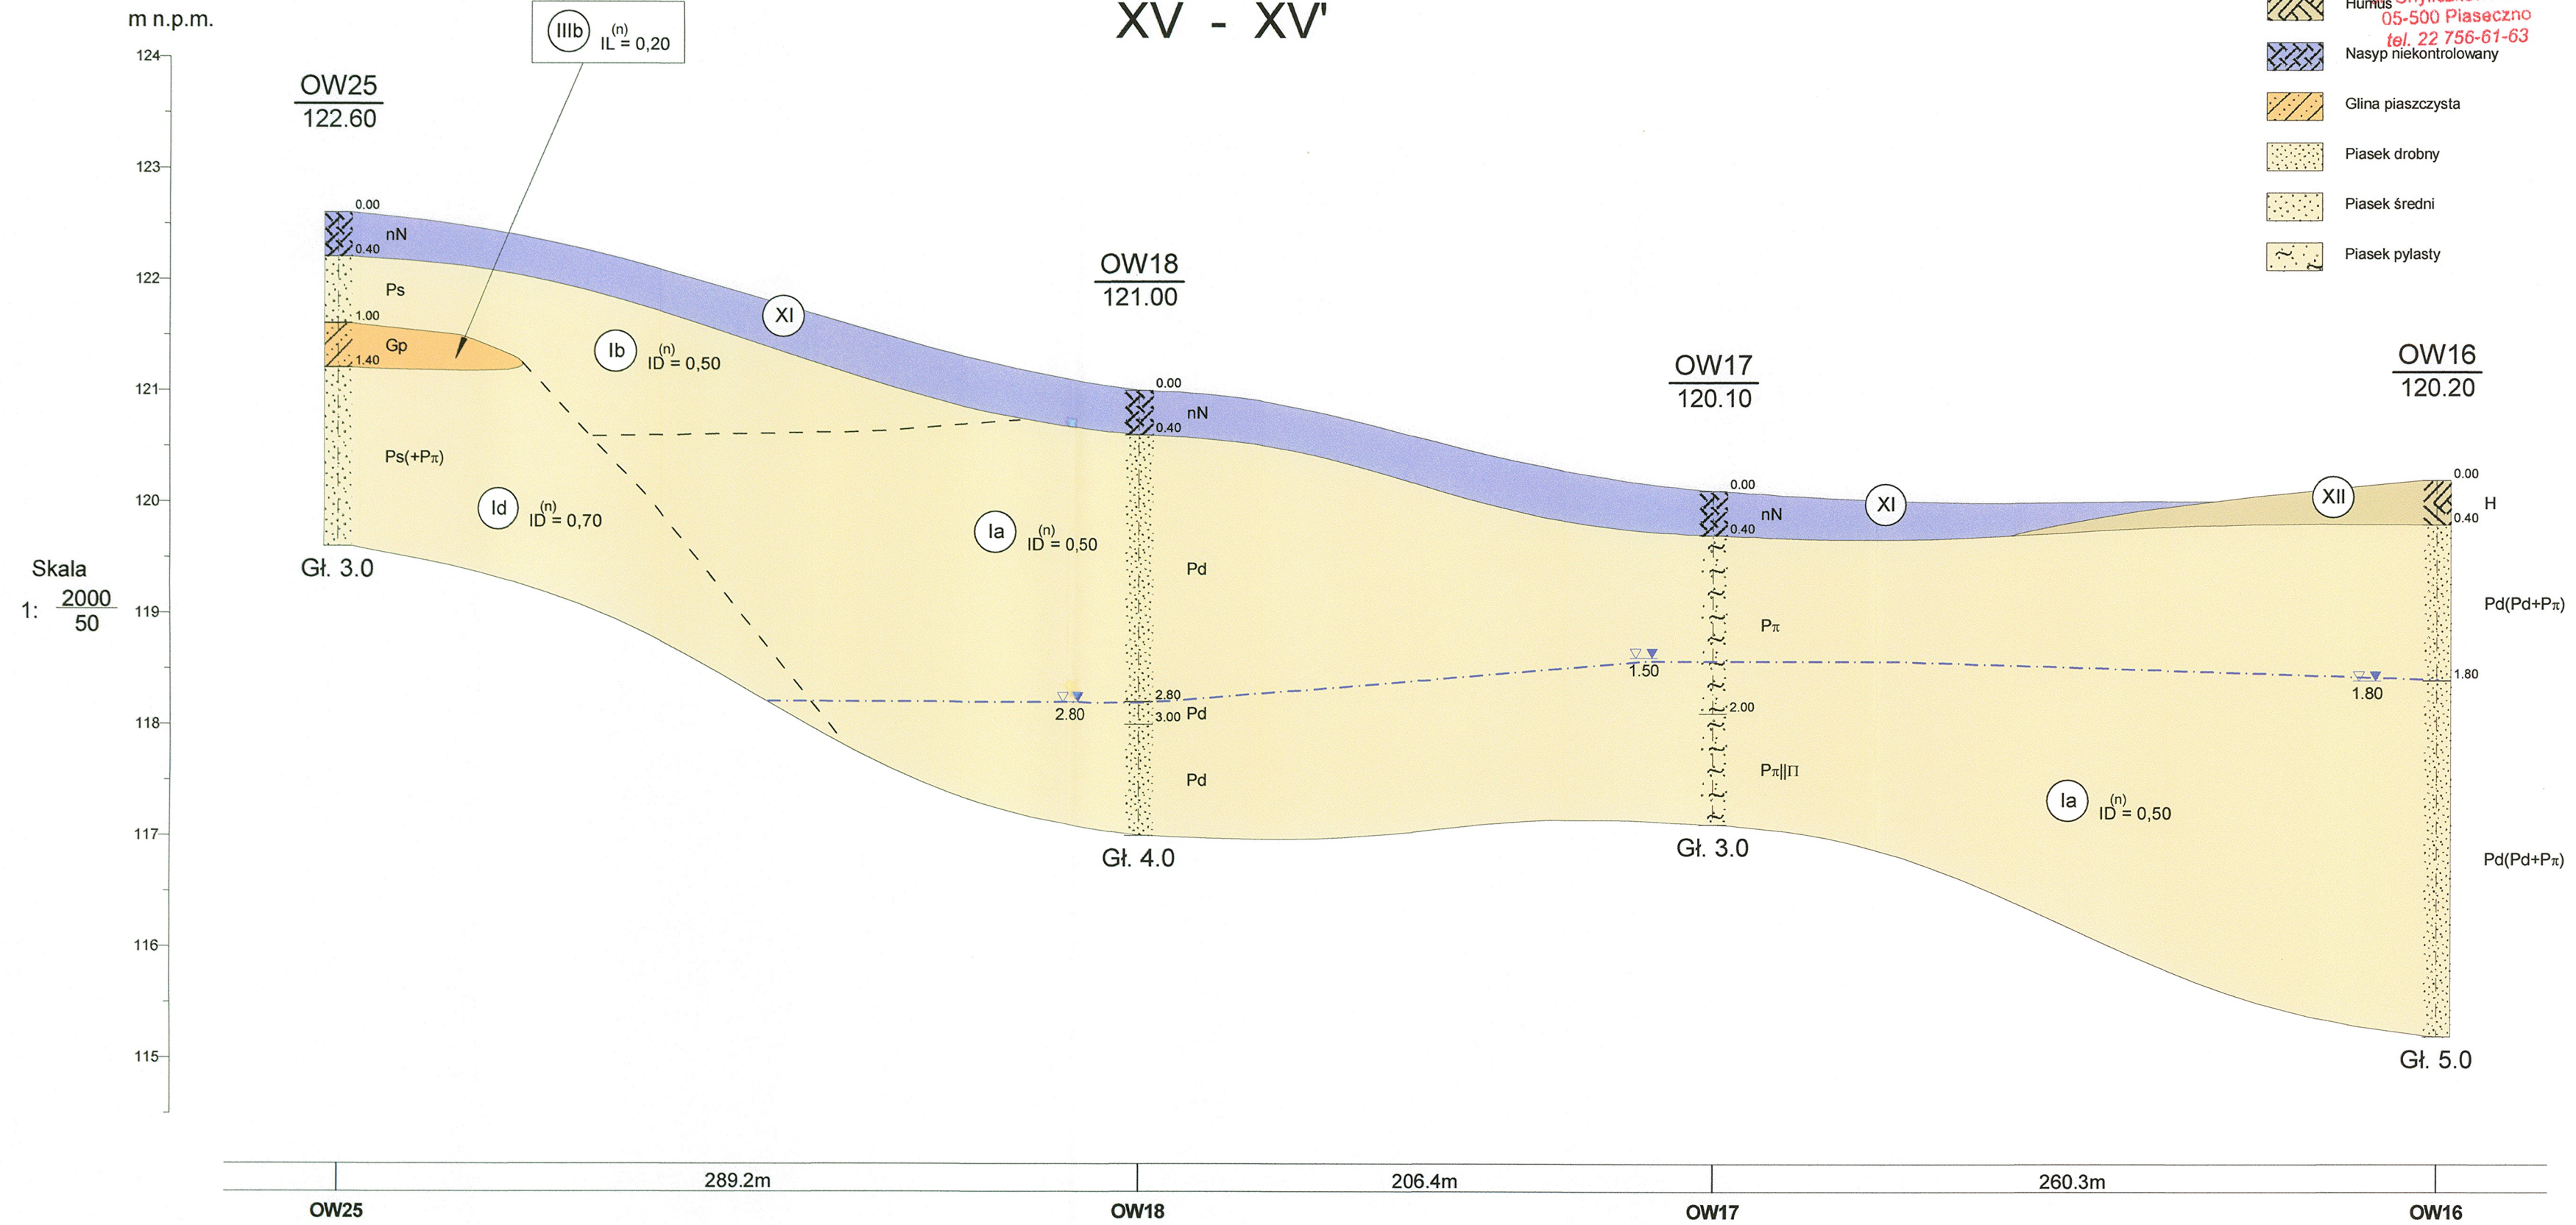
m n.p.m.

XV - XV'

Humus
05-500 Piaseczno
tel. 22 756-61-63
Nasyp niekontrolowany
Glina piaszczysta
Piasek drobny
Piasek średni
Piasek pylasty

IIIb $IL^{(n)} = 0,20$

124
123
122
121
120
119
118
117
116
115

Skala
1: $\frac{2000}{50}$

OW25
122.60

0.00
nN
0.40
Ps
1.00
Gp
1.40
Ps(+Pπ)
Gł. 3.0

XI

Ib $ID^{(n)} = 0,50$

Id $ID^{(n)} = 0,70$

Ia $ID^{(n)} = 0,50$

OW18
121.00

0.00
nN
0.40
Pd
2.80
2.80
3.00 Pd
Pd
Gł. 4.0

OW17
120.10

0.00
nN
0.40
Pπ
1.50
2.00
Pπ||Π
Gł. 3.0

XI

XII

OW16
120.20

0.00
H
0.40
Pd(Pd+Pπ)
1.80
1.80
Pd(Pd+Pπ)
Gł. 5.0

Ia $ID^{(n)} = 0,50$

289.2m
206.4m
260.3m

OW25
OW18
OW17
OW16